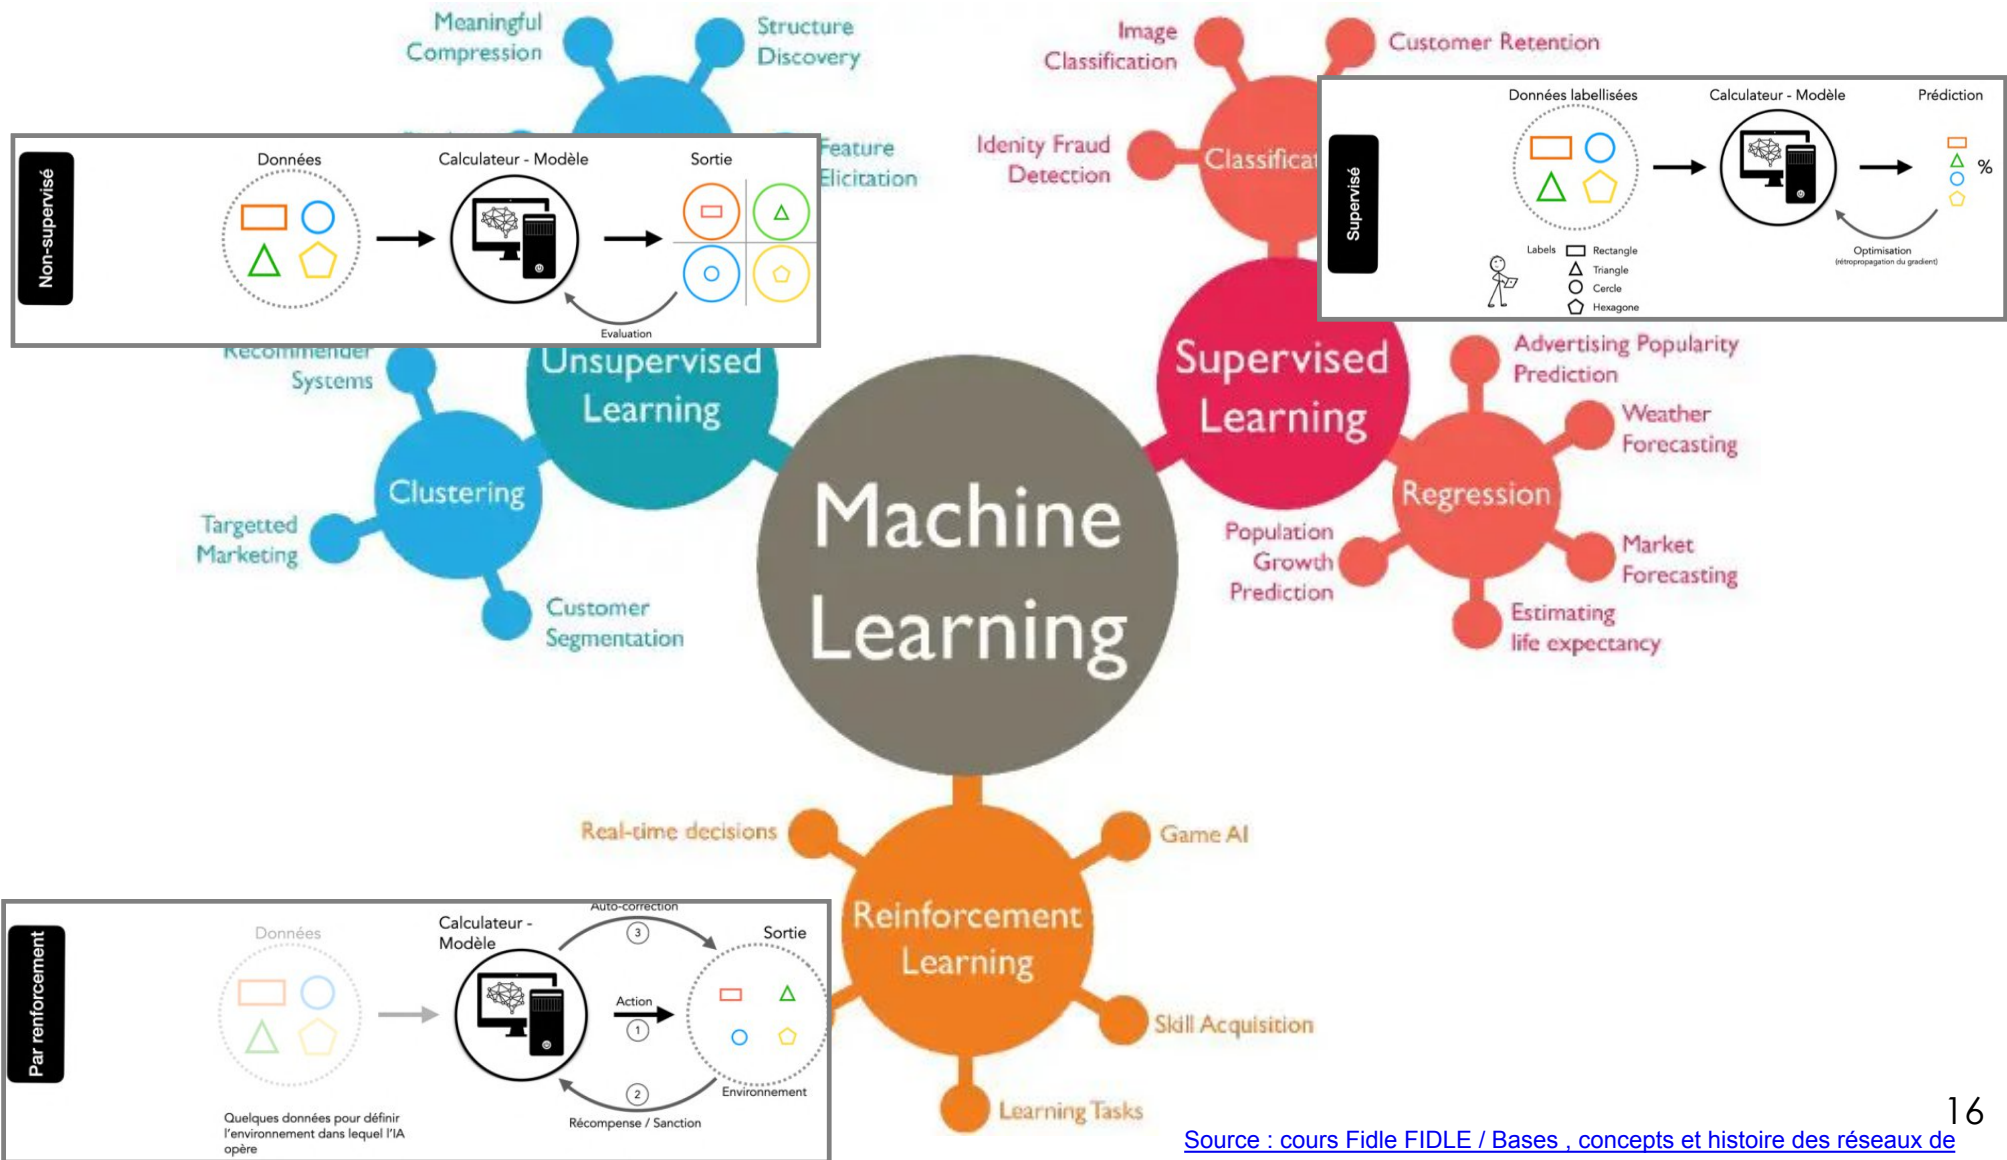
Meaningful Compression

Structure Discovery

Image Classification

Customer Retention

Non-supervisé

Données

Calculateur - Modèle

Sortie

Evaluation

Feature Elicitation

Idenity Fraud Detection

Classificat

Supervisé

Données labellisées

Calculateur - Modèle

Prédiction

%

Labels

Rectangle

Triangle

Cercle

Hexagone

Optimisation (rétropropagation du gradient)

Recommender Systems

Unsupervised Learning

Supervised Learning

Advertising Popularity Prediction

Weather Forecasting

Clustering

Regression

Machine Learning

Targetted Marketing

Population Growth Prediction

Market Forecasting

Customer Segmentation

Estimating life expectancy

Real-time decisions

Game AI

Par renforcement

Données

Calculateur - Modèle

Auto-correction

3

Sortie

Action

1

2

Environnement

Récompense / Sanction

Quelques données pour définir l'environnement dans lequel l'IA opère

Reinforcement Learning

Skill Acquisition

Learning Tasks

16

Source : cours Fidle FIDLE / Bases , concepts et histoire des réseaux de